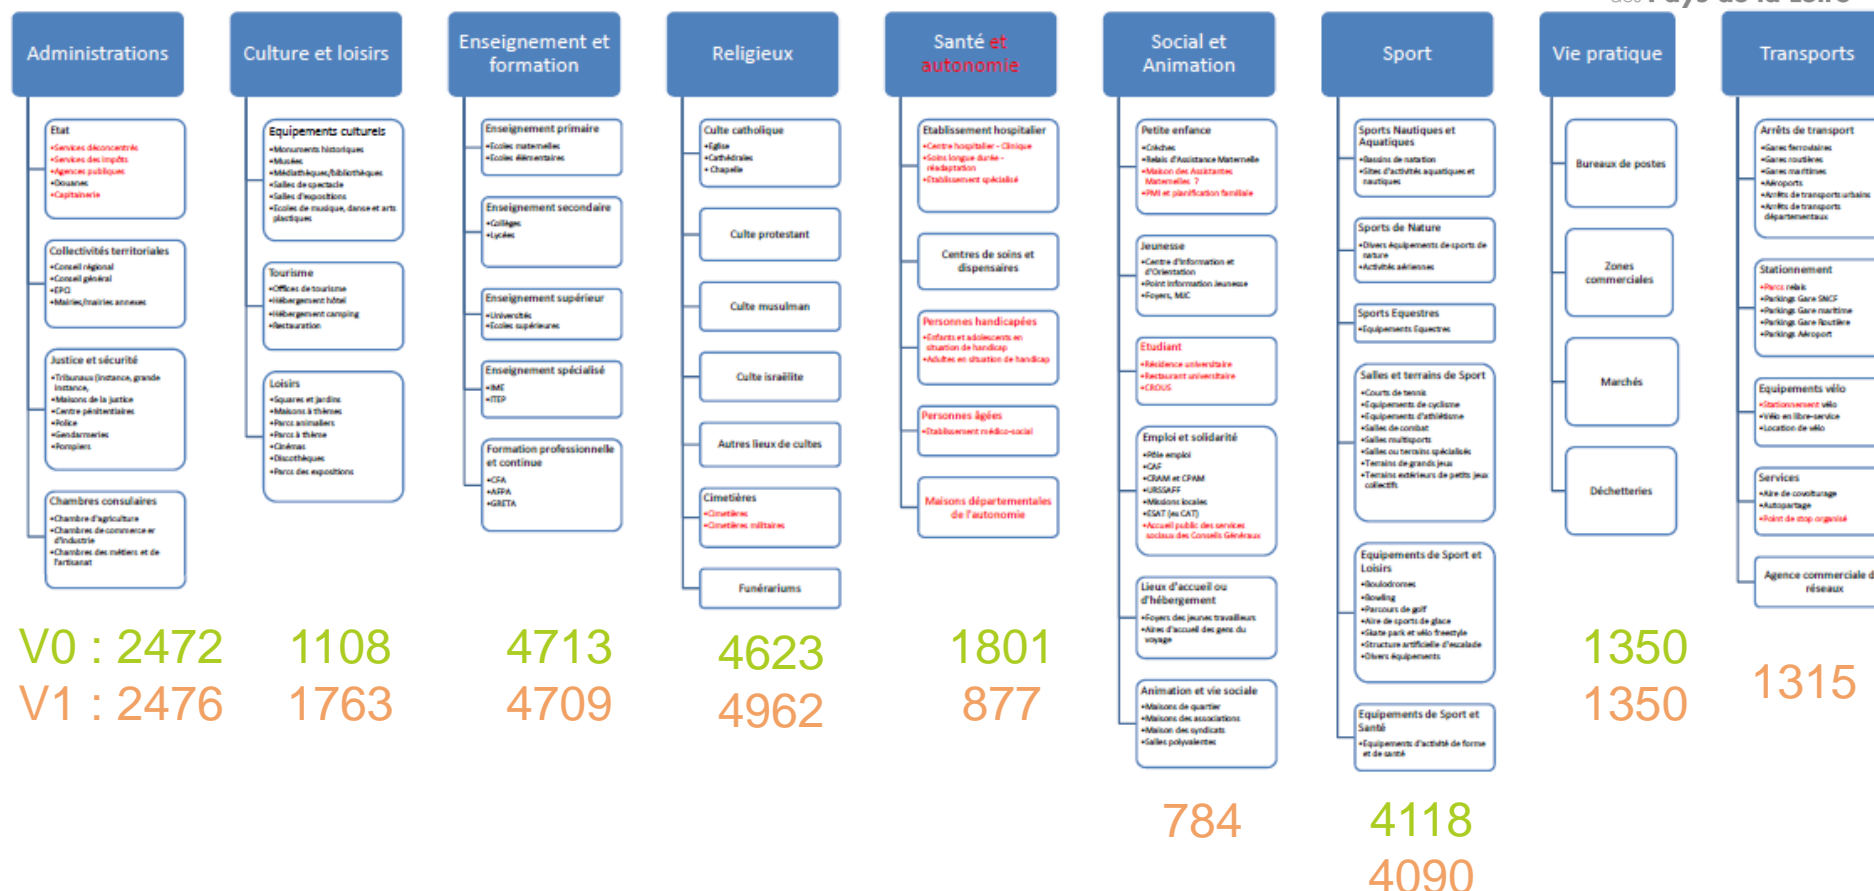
Administrations

Etat
•Services déconcentrés
•Services des impôts
•Agences publiques
•Douanes
•Capitainerie

Collectivités territoriales
•Conseil régional
•Conseil général
•EPCI
•Mairies/mairies annexes

Justice et sécurité
•Tribunaux (instance, grande instance,
•Maisons de la justice
•Centre pénitentiaires
•Police
•Gendarmeries
•Pompiers

Chambres consulaires
•Chambre d'agriculture
•Chambres de commerce et d'industrie
•Chambres des métiers et de l'artisanat

Culture et loisirs

Equipements culturels
•Monuments historiques
•Musées
•Médiathèque/bibliothèques
•Salles de spectacle
•Salles d'expositions
•Ecoles de musique, danse et arts plastiques

Tourisme
•Offices de tourisme
•Hébergement hôtel
•Hébergement camping
•Restauration

Loisirs
•Squares et jardins
•Maisons à thèmes
•Parcs animaliers
•Parcs à thème
•Cinémas
•Discothèques
•Parcs des expositions

Enseignement et formation

Enseignement primaire
•Ecoles maternelles
•Ecoles élémentaires

Enseignement secondaire
•Collèges
•Lycées

Enseignement supérieur
•Universités
•Ecoles supérieures

Enseignement spécialisé
•IME
•ITEP

Formation professionnelle et continue
•CFA
•AFPA
•GRETA

Religieux

Culte catholique
•Eglise
•Cathédrales
•Chapelle

Culte protestant

Culte musulman

Culte israélite

Autres lieux de cultes

Cimetières
•Cimetières
•Cimetières militaires

Funérariums

Santé et autonomie

Etablissement hospitalier
•Centre hospitalier - Clinique
•Soins longue durée - réadaptation
•Etablissement spécialisé

Centres de soins et dispensaires

Personnes handicapées
•Enfants et adolescents en situation de handicap
•Adultes en situation de handicap

Personnes âgées
•Etablissement médico-social

Maisons départementales de l'autonomie

Social et Animation

Petite enfance
•Crèches
•Relais d'Assistance Maternelle
•Maison des Assistantes Maternelles ?
•PMI et planification familiale

Jeunesse
•Centre d'information et d'Orientation
•Point information Jeunesse
•Foyers, MJC

Etudiant
•Résidence universitaire
•Restaurant universitaire
•CROUS

Emploi et solidarité
•Pôle emploi
•CAF
•CRAM et CPAM
•URSSAF
•Missions locales
•ESAT (ex CAT)
•Accueil public des services sociaux des Conseils Généraux

Lieux d'accueil ou d'hébergement
•Foyers des jeunes travailleurs
•Aires d'accueil des gens du voyage

Animation et vie sociale
•Maisons de quartier
•Maisons des associations
•Maison des syndicats
•Salles polyvalentes

Sport

Sports Nautiques et Aquatiques
•Bassins de natation
•Sites d'activités aquatiques et nautiques

Sports de Nature
•Divers équipements de sports de nature
•Activités aériennes

Sports Equestres
•Equipements Equestres

Salles et terrains de Sport
•Courts de tennis
•Equipements de cyclisme
•Equipements d'athlétisme
•Salles de combat
•Salles multisports
•Salles ou terrains spécialisés
•Terrains de grands jeux
•Terrains extérieurs de petits jeux collectifs

Equipements de Sport et Loisirs
•Boulodromes
•Bowling
•Parcours de golf
•Aire de sports de glace
•Skate park et vélo freestyle
•Structure artificielle d'escalade
•Divers équipements

Equipements de Sport et Santé
•Equipements d'activité de forme et de santé

Vie pratique

Bureaux de postes

Zones commerciales

Marchés

Déchetteries

Transports

Arrêts de transport
•Gares ferroviaires
•Gares routières
•Gares maritimes
•Aéroports
•Arrêts de transports urbains
•Arrêts de transports départementaux

Stationnement
•Parcs relais
•Parkings Gare SNCF
•Parkings Gare maritime
•Parkings Gare Routière
•Parkings Aéroport

Equipements vélo
•Stationnement vélo
•Vélo en libre-service
•Location de vélo

Services
•Aire de covoiturage
•Autopartage
•Point de stop organisé

Agence commerciale d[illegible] réseaux

V0 : 2472 1108 4713 4623 1801 1350
V1 : 2476 1763 4709 4962 877 1350
1315
784
4118
4090